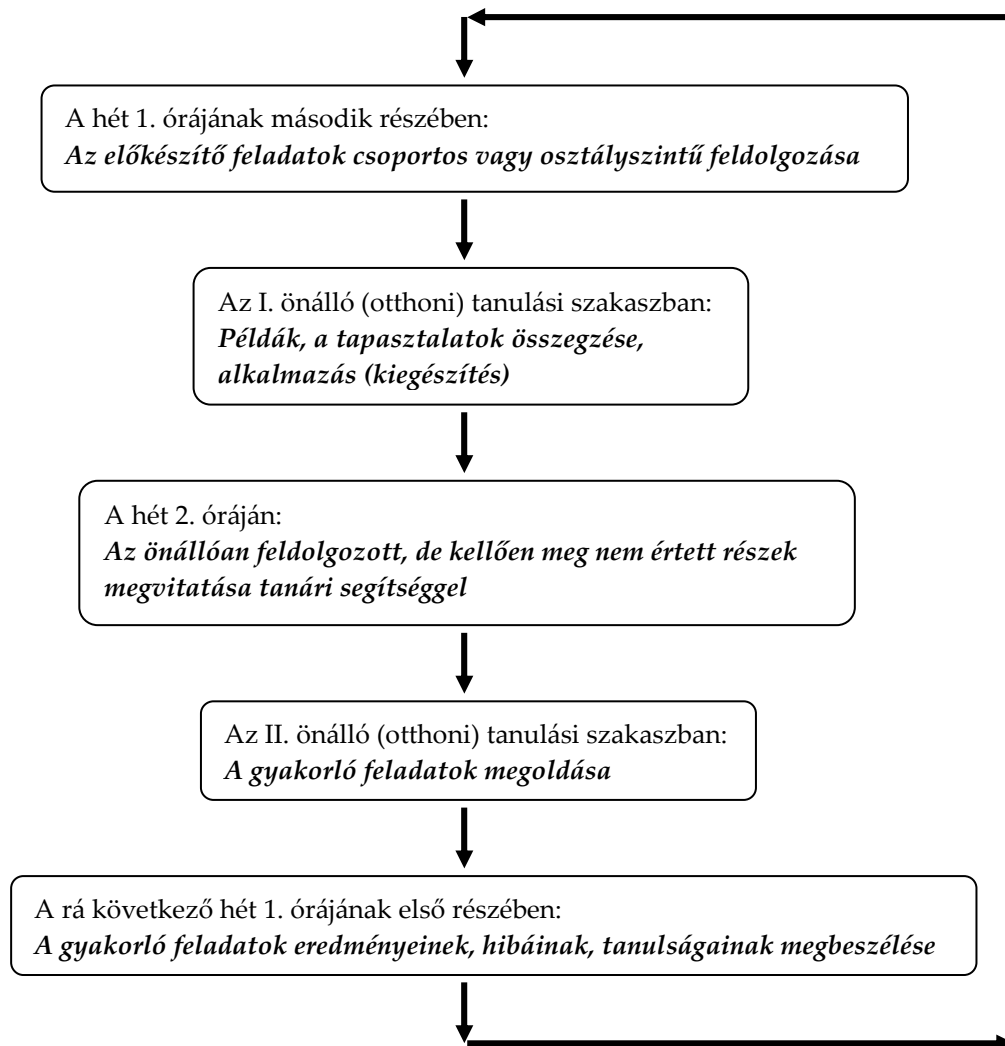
A hét 1. órájának második részében:
*Az előkészítő feladatok csoportos vagy osztályszintű feldolgozása*

Az I. önálló (otthoni) tanulási szakaszban:
*Példák, a tapasztalatok összegzése, alkalmazás (kiegészítés)*

A hét 2. óráján:
*Az önállóan feldolgozott, de kellően meg nem értett részek megvitatása tanári segítséggel*

Az II. önálló (otthoni) tanulási szakaszban:
*A gyakorló feladatok megoldása*

A rá következő hét 1. órájának első részében:
*A gyakorló feladatok eredményeinek, hibáinak, tanulságainak megbeszélése*